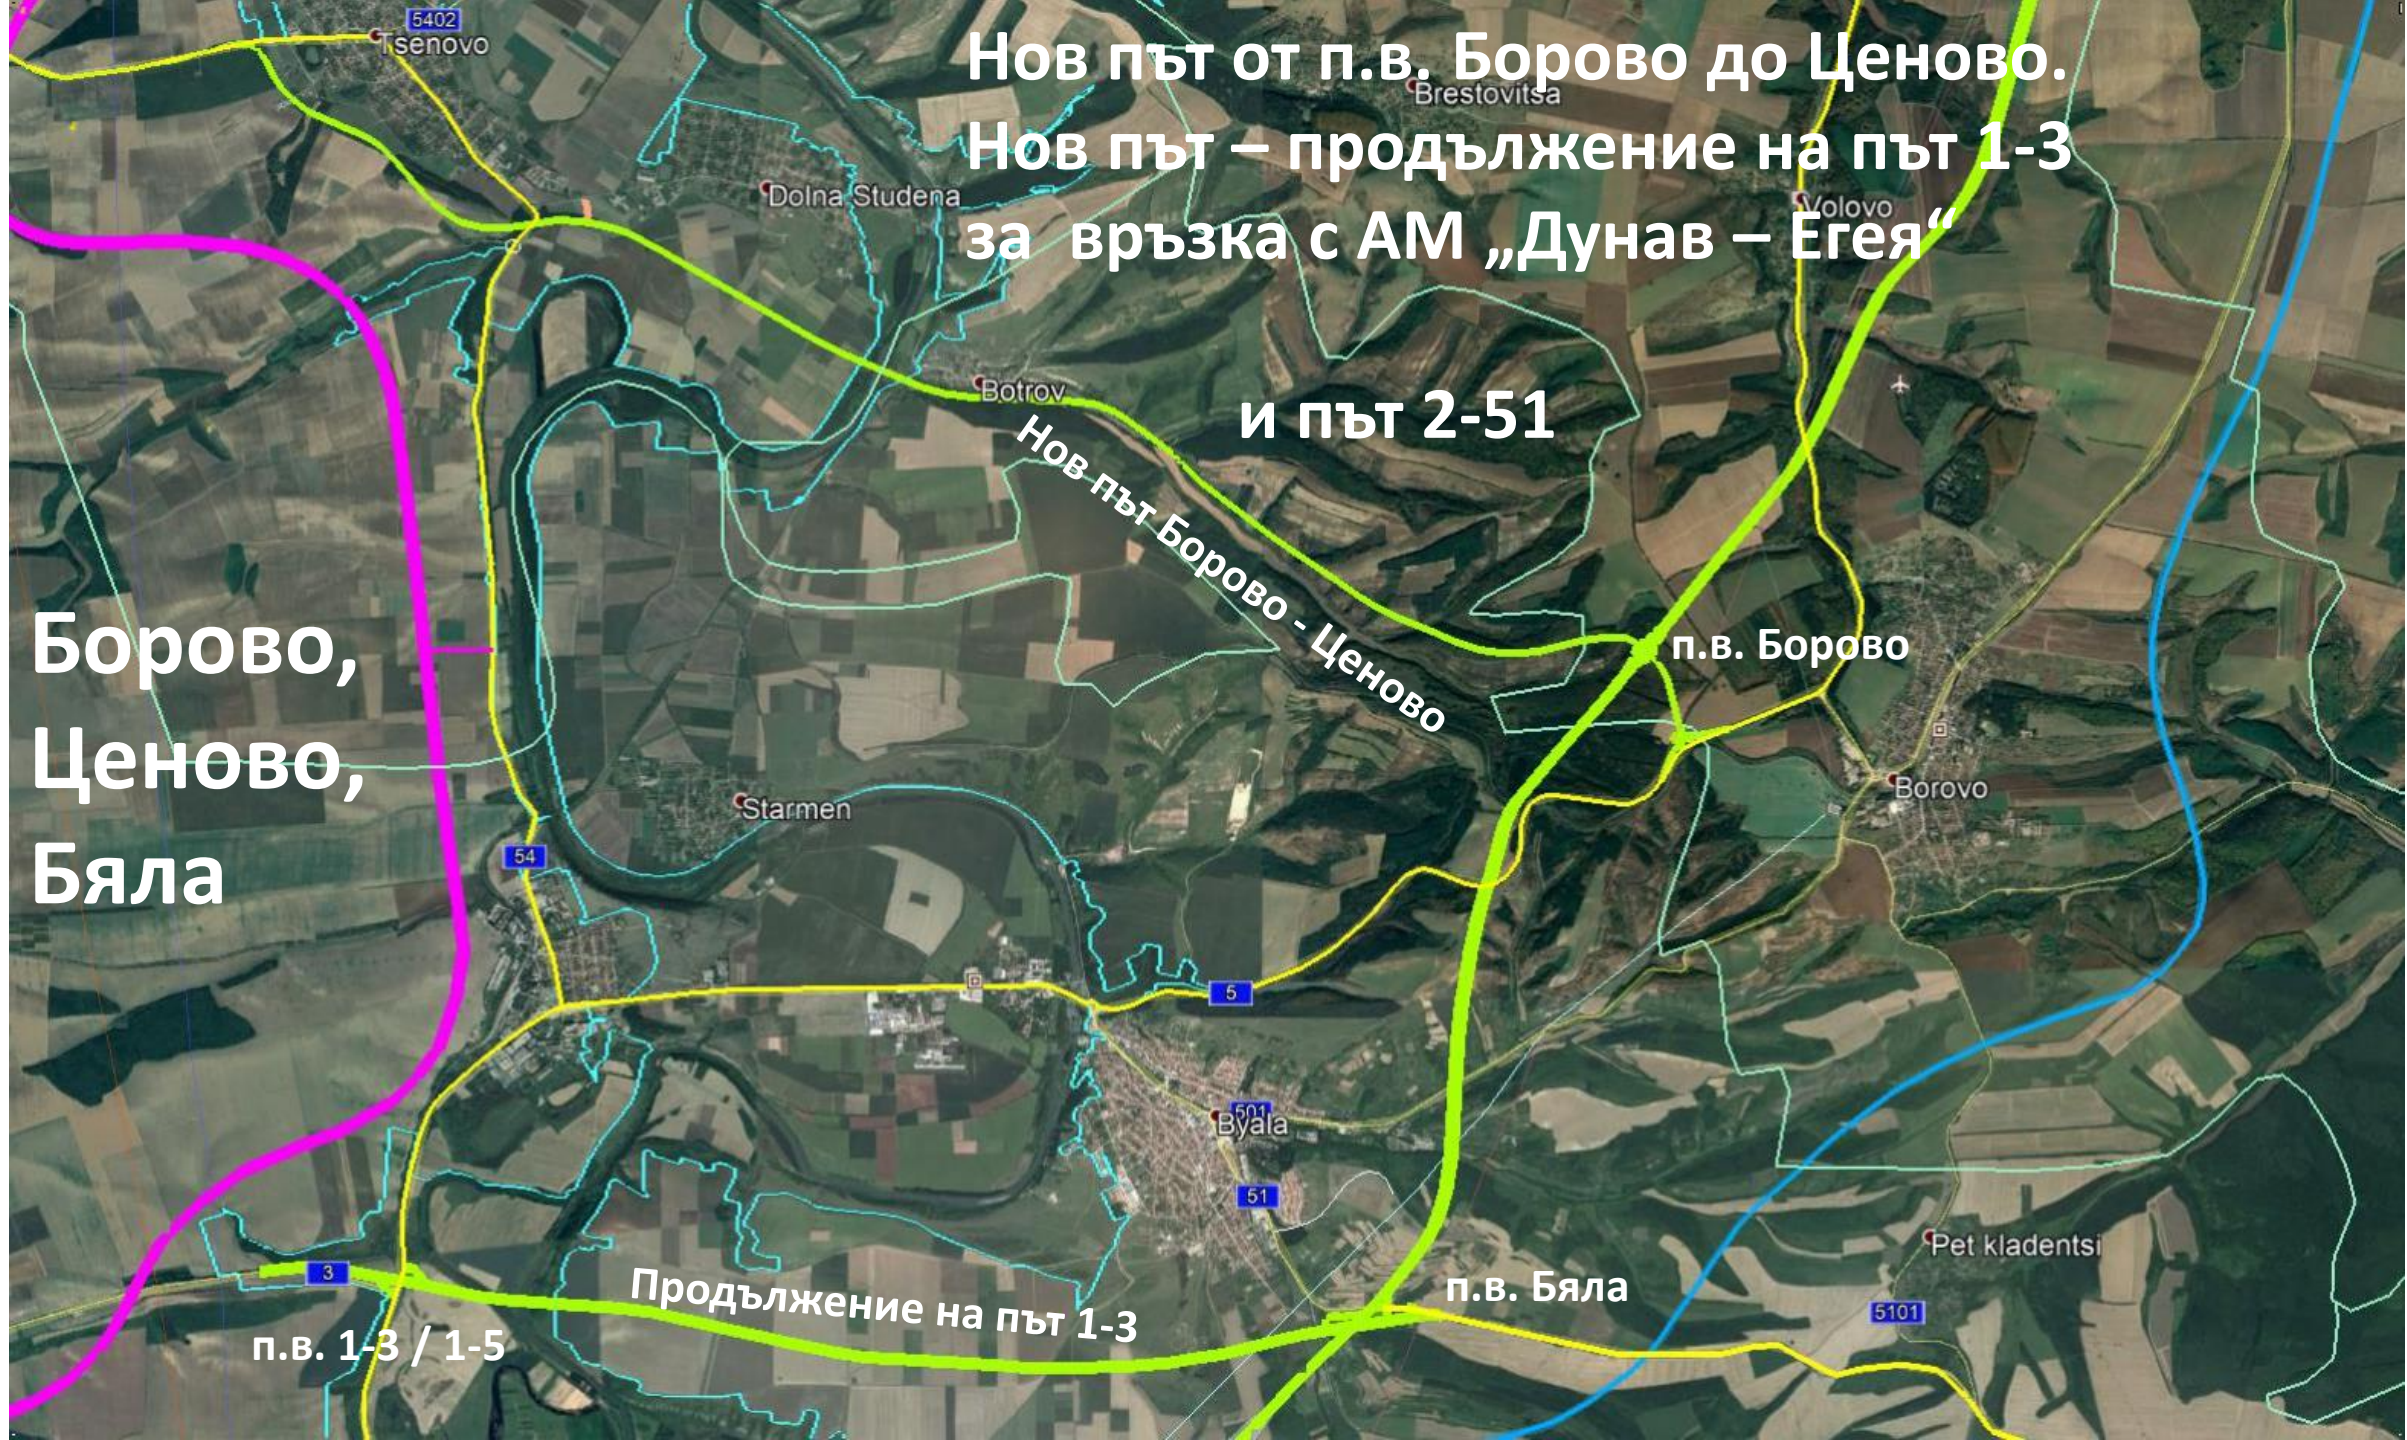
Нов път от п.в. Борово до Ценово.
Нов път – продължение на път 1-3 за връзка с АМ „Дунав – Егея“

и път 2-51

5402
Tsenovo
Brestovitsa
Dolna Studena
Volovo
Botrov

Нов път Борово - Ценово

п.в. Борово

Борово, Ценово, Бяла

Starmen
Borovo
54
5
501
Byala
51
Pet kladentsi
3
5101

Продължение на път 1-3
п.в. Бяла
п.в. 1-3 / 1-5